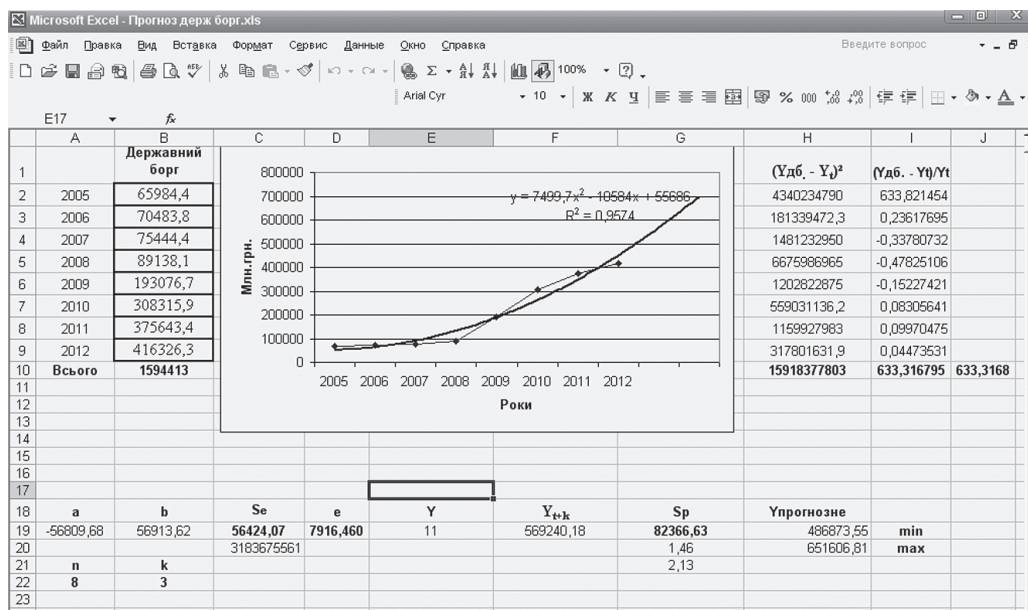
Microsoft Excel - Прогноз держ борг.xls

Файл Правка Вид Вставка Формат Сервис Данные Окно Справка

Введите вопрос

100%

Arial Cyr 10 Ж К Ч % 000

E17 $f_x$

| | A | B | C | D | E | F | G | H | I | J |
|---|---|---|---|---|---|---|---|---|---|---|
| 1 | | Державний борг | | | | | | $(Yдб. - Y_t)^2$ | (Yдб. - Yt)/Yt | |
| 2 | 2005 | 65984,4 | | | | | | 4340234790 | 633,821454 | |
| 3 | 2006 | 70483,8 | | | | | | 181339472,3 | 0,23617695 | |
| 4 | 2007 | 75444,4 | | | | | | 1481232950 | -0,33780732 | |
| 5 | 2008 | 89138,1 | | | | | | 6675986965 | -0,47825106 | |
| 6 | 2009 | 193076,7 | | | | | | 1202822875 | -0,15227421 | |
| 7 | 2010 | 308315,9 | | | | | | 559031136,2 | 0,08305641 | |
| 8 | 2011 | 375643,4 | | | | | | 1159927983 | 0,09970475 | |
| 9 | 2012 | 416326,3 | | | | | | 317801631,9 | 0,04473531 | |
| 10 | Всього | 1594413 | | | | | | 15918377803 | 633,316795 | 633,3168 |
| 11 | | | | | | | | | | |
| 12 | | | | | | | | | | |
| 13 | | | | | | | | | | |
| 14 | | | | | | | | | | |
| 15 | | | | | | | | | | |
| 16 | | | | | | | | | | |
| 17 | | | | | | | | | | |
| 18 | a | b | Se | e | Y | $Y_{t+k}$ | Sp | Yпрогнозне | | |
| 19 | -56809,68 | 56913,62 | 56424,07 | 7916,460 | 11 | 569240,18 | 82366,63 | 486873,55 | min | |
| 20 | | | 3183675561 | | | | 1,46 | 651606,81 | max | |
| 21 | n | k | | | | | 2,13 | | | |
| 22 | 8 | 3 | | | | | | | | |
| 23 | | | | | | | | | | |

800000
700000
600000
500000
400000
300000
200000
100000
0
Млн.грн.
$y = 7499,7x^2 - 10584x + 55686$
$R^2 = 0,9574$
2005 2006 2007 2008 2009 2010 2011 2012
Роки